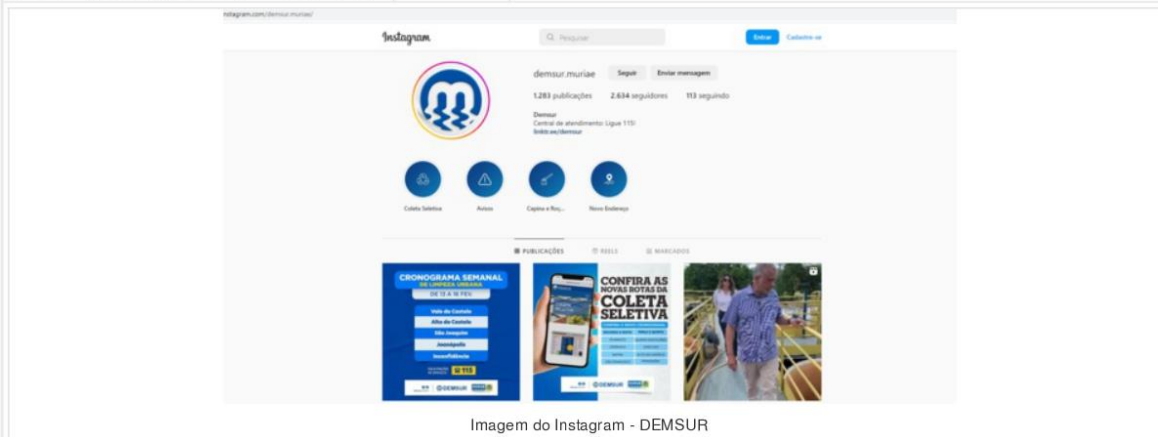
instagram.com/demsur.muriae/

Instagram

Pesquisar

Entrar

Cadastre-se

demsur.muriae

Seguir

Enviar mensagem

1.283 publicações

2.634 seguidores

113 seguindo

Demsur

Central de atendimento: Ligue 115!

linktr.ee/demsur

Coleta Seletiva

Avisos

Capina e Roç...

Novo Endereço

PUBLICAÇÕES

REELS

MARCADOS

CRONOGRAMA SEMANAL

DE LIMPEZA URBANA

DE 12 A 16 FEV.

Vale do Castelo

Alto do Castelo

São Joaquim

Joanópolis

Inconfidência

115

DEMSUR

CONFIRA AS NOVAS ROTAS DA COLETA SELETIVA

DEMSUR

Imagem do Instagram - DEMSUR